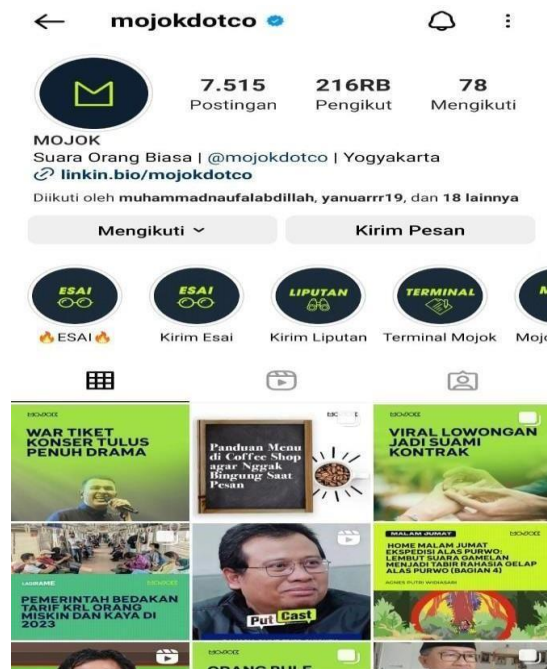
mojokdotco

7.515 Postingan
216RB Pengikut
78 Mengikuti

MOJOK
Suara Orang Biasa | @mojokdotco | Yogyakarta
linkin.bio/mojokdotco
Diikuti oleh muhammadnaufalabdillah, yanuarrr19, dan 18 lainnya

Mengikuti
Kirim Pesan

ESAI
ESAI
LIPUTAN
TERMINAL

🔥ESAI🔥
Kirim Esai
Kirim Liputan
Terminal Mojok
Moj

MOJOK
WAR TIKET KONSER TULUS PENUH DRAMA

Panduan Menu di Coffee Shop agar Nggak Bingung Saat Pesan

MOJOK
VIRAL LOWONGAN JADI SUAMI KONTRAK

LIPUTAN
MOJOK
PEMERINTAH BEDAKAN TARIF KRL ORANG MISKIN DAN KAYA DI 2023

Put Cast

MALAM JUMAT
MOJOK
HOME MALAM JUMAT
EKSPEDISI ALAS PURWO: LEMBUT SUARA GAMELAN MENJADI TABIR RAHASIA GELAP ALAS PURWO (BAGIAN 4)
AGNES PUTRI WIDIASARI

ORANG BULE